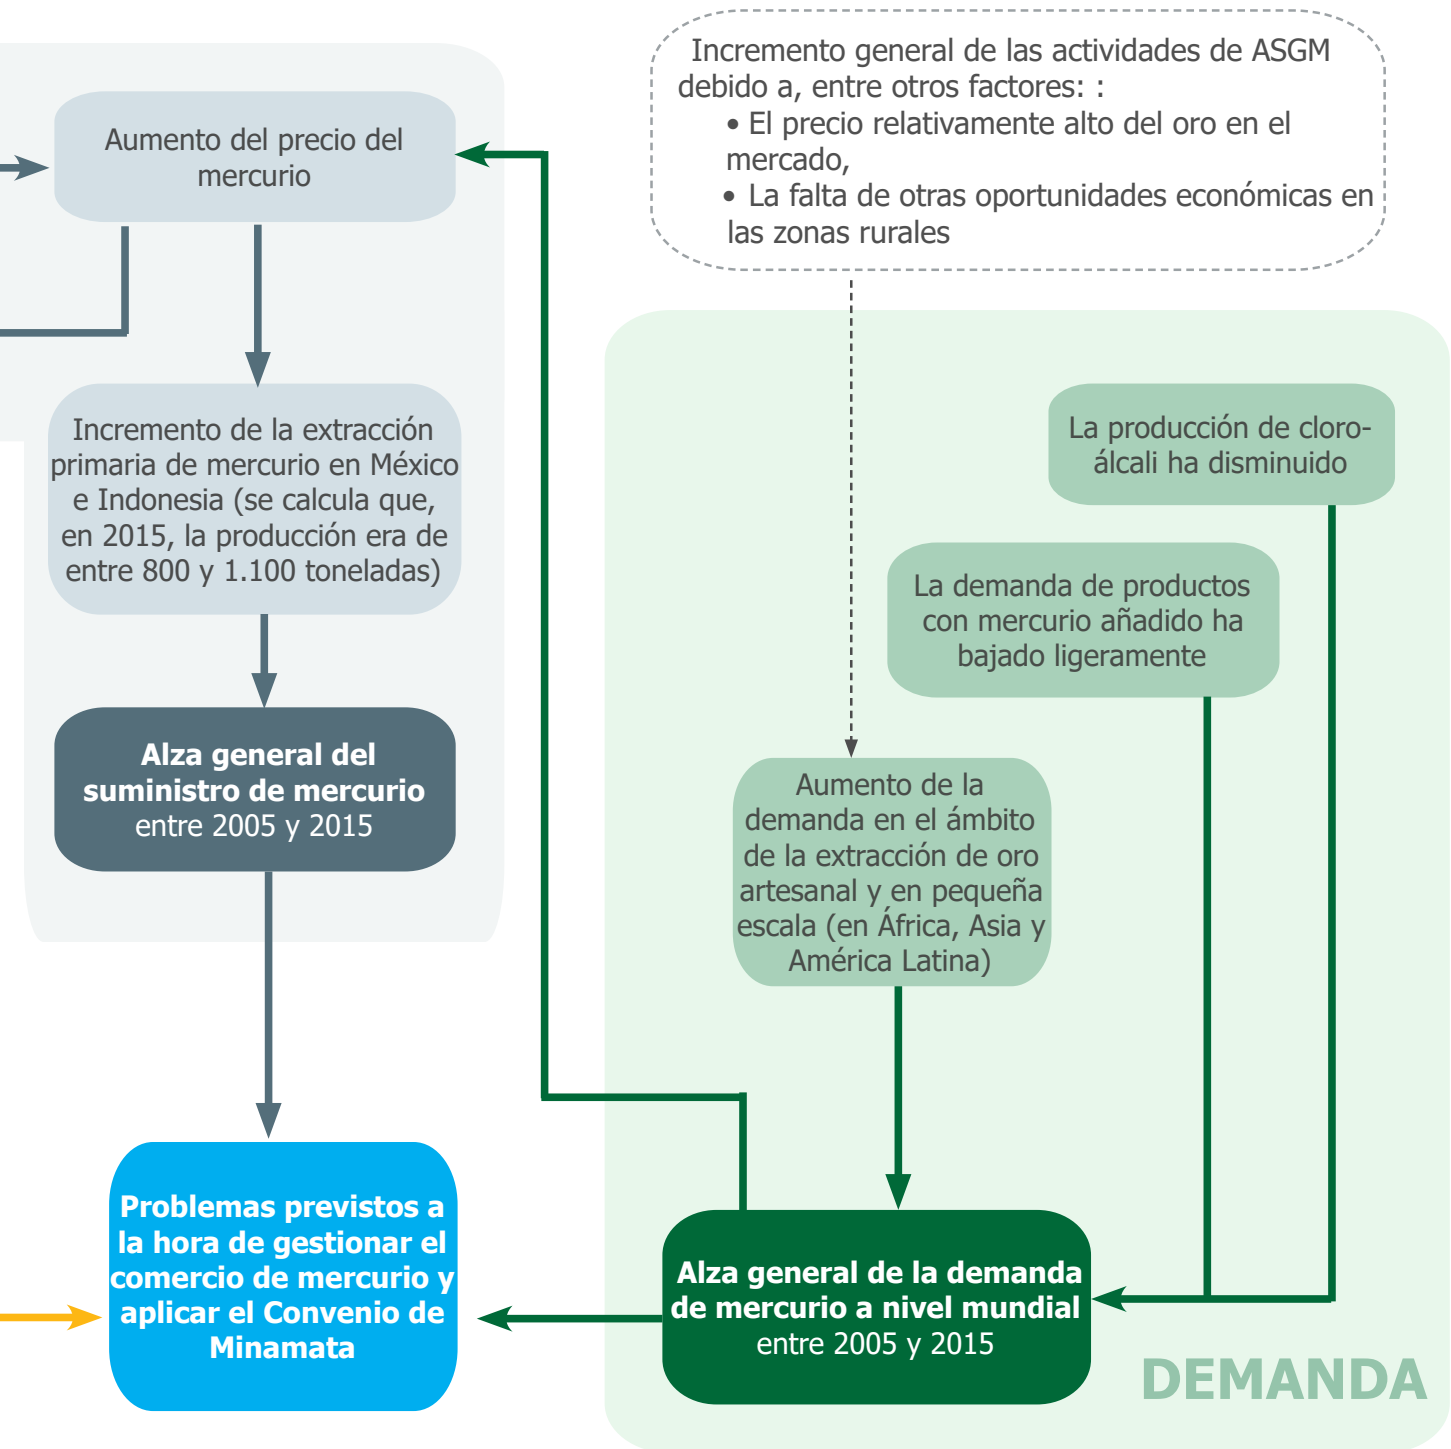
Incremento general de las actividades de ASGM debido a, entre otros factores: :
• El precio relativamente alto del oro en el mercado,
• La falta de otras oportunidades económicas en las zonas rurales

Aumento del precio del mercurio

Incremento de la extracción primaria de mercurio en México e Indonesia (se calcula que, en 2015, la producción era de entre 800 y 1.100 toneladas)

Alza general del suministro de mercurio entre 2005 y 2015

La producción de cloro-álcali ha disminuido

La demanda de productos con mercurio añadido ha bajado ligeramente

Aumento de la demanda en el ámbito de la extracción de oro artesanal y en pequeña escala (en África, Asia y América Latina)

Problemas previstos a la hora de gestionar el comercio de mercurio y aplicar el Convenio de Minamata

Alza general de la demanda de mercurio a nivel mundial entre 2005 y 2015

DEMANDA